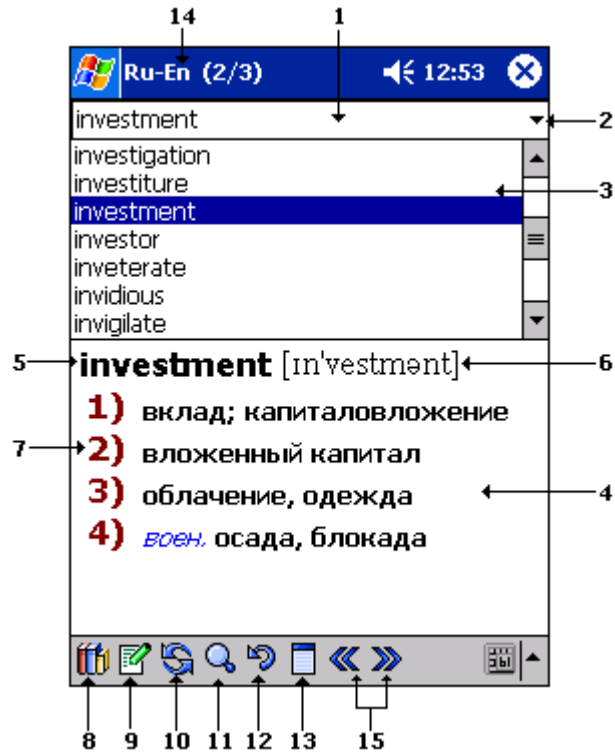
14
1
Ru-En (2/3) 12:53
investment
2
investigation
investiture
investment
investor
inveterate
invidious
invigilate
3
5
investment [ɪnˈvestmənt]
6
1) вклад; капиталовложение
7
2) вложенный капитал
3) облачение, одежда
4
4) воен. осада, блокада
8 9 10 11 12 13 15